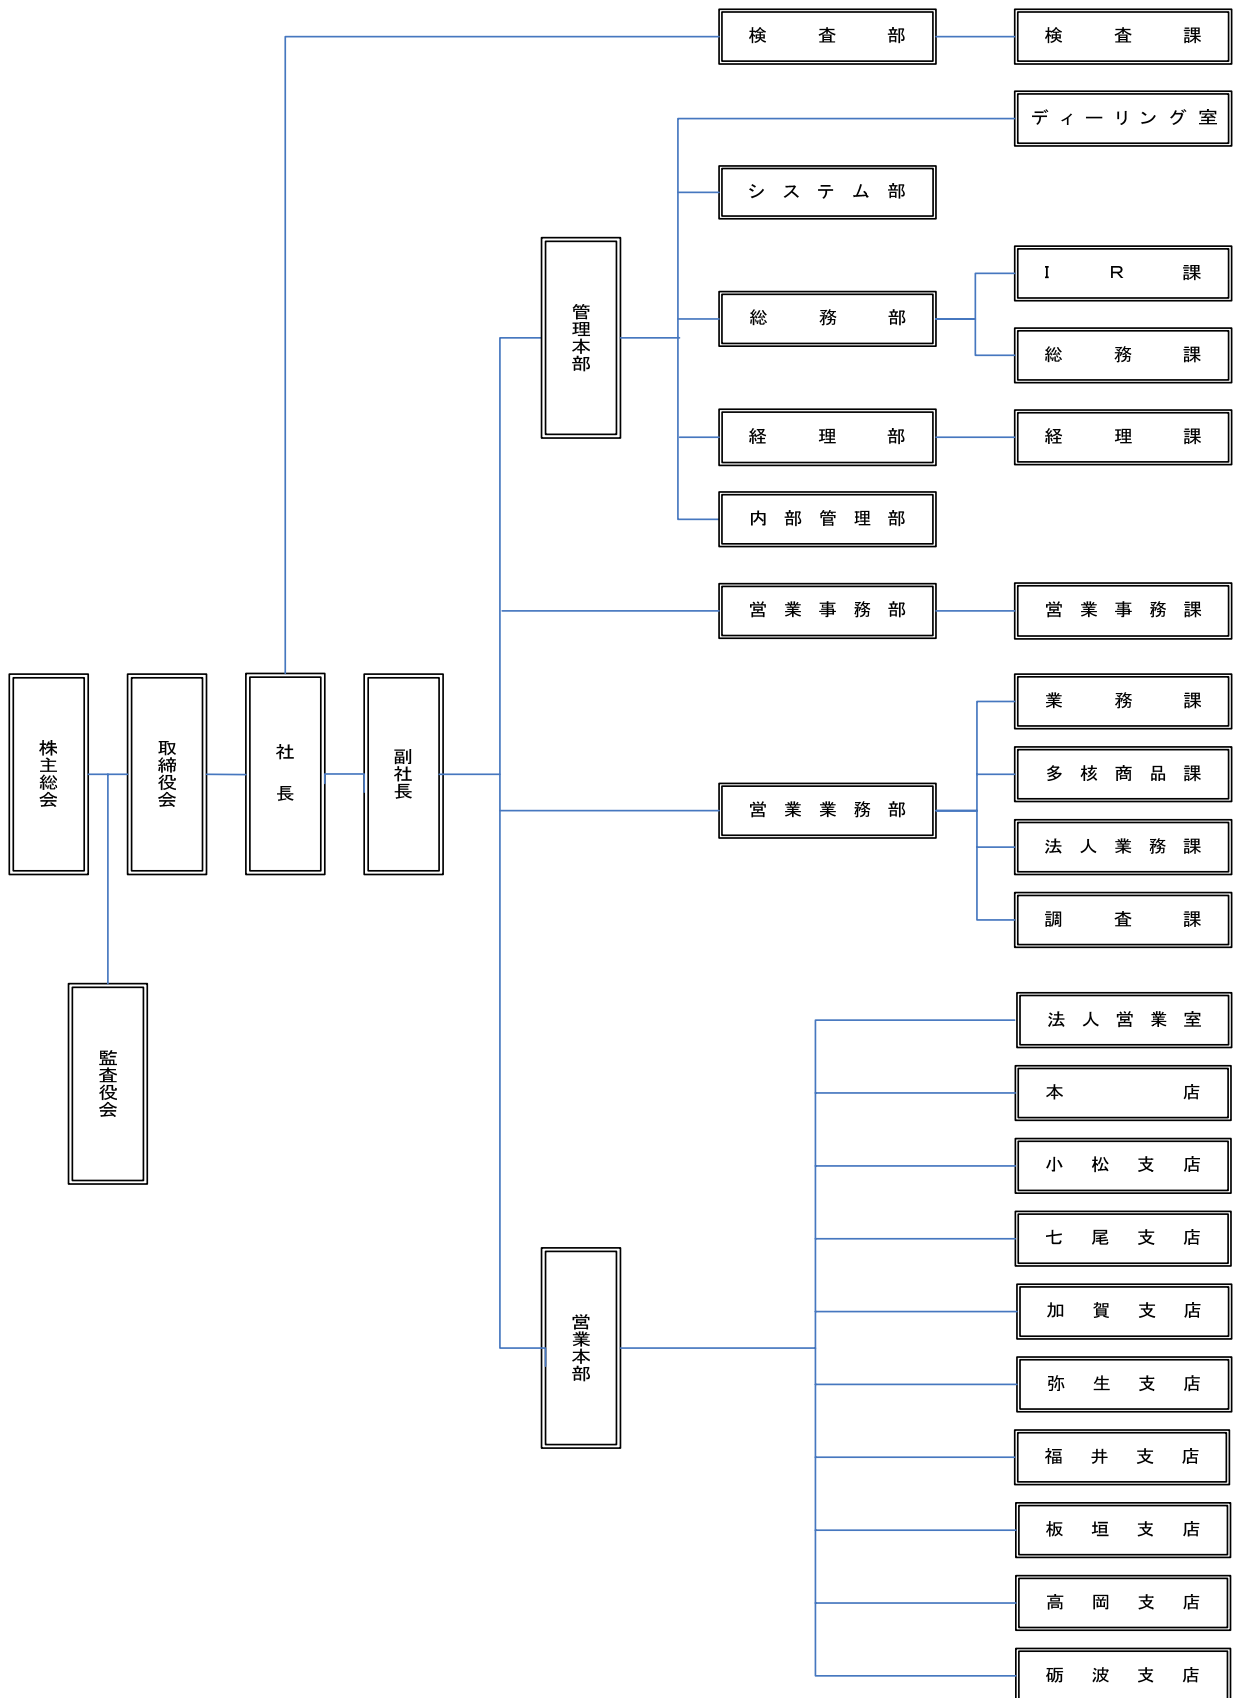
株主総会

取締役会

社長

副社長

監査役会

検査部

検査課

管理本部

ディーリング室

システム部

総務部

IR課

総務課

経理部

経理課

内部管理部

営業事務部

営業事務課

営業業務部

業務課

多核商品課

法人業務課

調査課

営業本部

法人営業室

本店

小松支店

七尾支店

加賀支店

弥生支店

福井支店

板垣支店

高岡支店

砺波支店